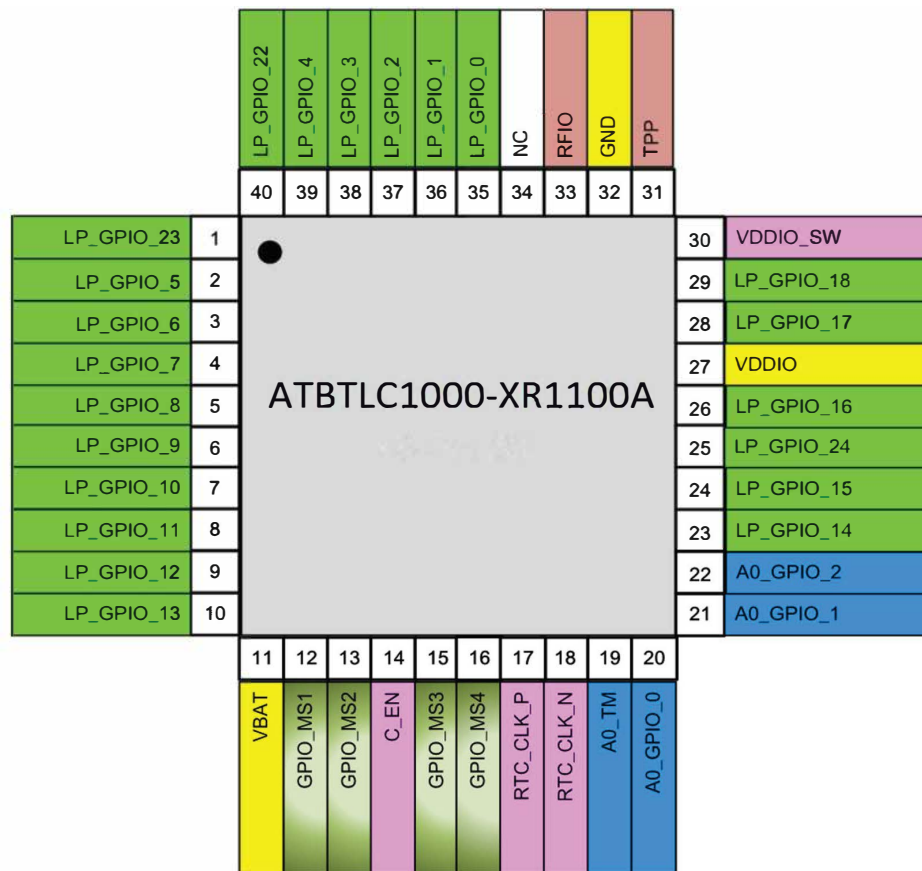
LP_GPIO_22 LP_GPIO_4 LP_GPIO_3 LP_GPIO_2 LP_GPIO_1 LP_GPIO_0 NC RFIO GND TPP

40 39 38 37 36 35 34 33 32 31

LP_GPIO_23 1
LP_GPIO_5 2
LP_GPIO_6 3
LP_GPIO_7 4
LP_GPIO_8 5
LP_GPIO_9 6
LP_GPIO_10 7
LP_GPIO_11 8
LP_GPIO_12 9
LP_GPIO_13 10

ATBTLC1000-XR1100A

30 VDDIO_SW
29 LP_GPIO_18
28 LP_GPIO_17
27 VDDIO
26 LP_GPIO_16
25 LP_GPIO_24
24 LP_GPIO_15
23 LP_GPIO_14
22 A0_GPIO_2
21 A0_GPIO_1

11 12 13 14 15 16 17 18 19 20

VBAT GPIO_MS1 GPIO_MS2 C_EN GPIO_MS3 GPIO_MS4 RTC_CLK_P RTC_CLK_N A0_TM A0_GPIO_0